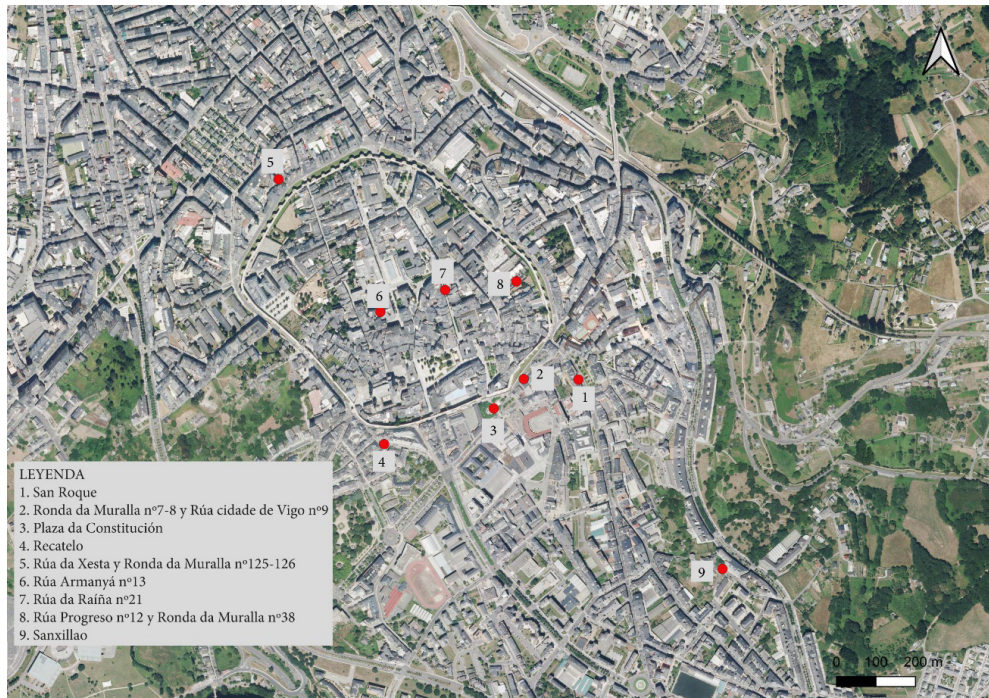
5

7

8

6

2

1

3

4

9

LEYENDA
1. San Roque
2. Ronda da Muralla nº7-8 y Rúa cidade de Vigo nº9
3. Plaza da Constitución
4. Recatelo
5. Rúa da Xesta y Ronda da Muralla nº125-126
6. Rúa Armanyá nº13
7. Rúa da Raíña nº21
8. Rúa Progreso nº12 y Ronda da Muralla nº38
9. Sanxillao

0 100 200 m